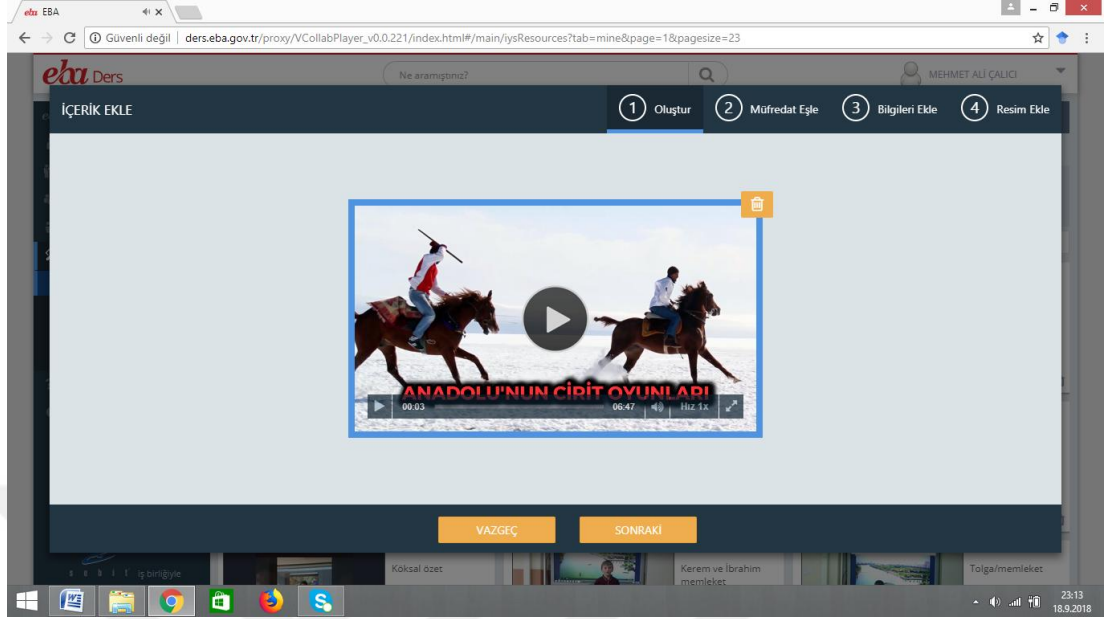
eba EBA

Güvenli değil | ders.eba.gov.tr/proxy/VCollabPlayer_v0.0.221/index.html#/main/iysResources?tab=mine&page=1&pagesize=23

eba Ders

Ne aramıştınız?

MEHMET ALİ ÇALICI

İÇERİK EKLE

1 Oluştur

2 Müfredat Eşle

3 Bilgileri Ekle

4 Resim Ekle

ANADOLU'NUN CİRİT OYUNLARI

00:03

06:47

Hız 1x

VAZGEÇ

SONRAKİ

iş birliğiyle

Köksal özet

Kerem ve İbrahim memleket

Tolga/memleket

23:13
18.9.2018